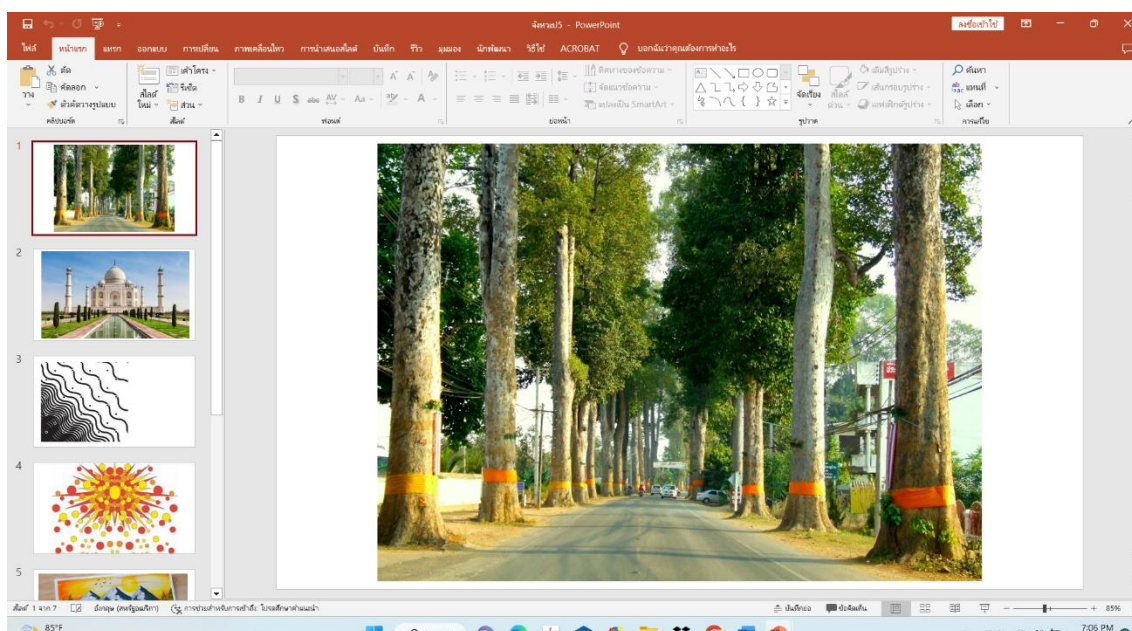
จังหวะ5 - PowerPoint

ลงชื่อเข้าใช้

ไฟล์ หน้าแรก แทรก ออกแบบ การเปลี่ยน ภาพเคลื่อนไหว การนำเสนอสไลด์ บันทึก รีวิว มุมมอง นักพัฒนา วิธีใช้ ACROBAT บอกฉันว่าคุณต้องการทำอะไร

ตัด
คัดลอก
วาง
ตัวคัดวางรูปแบบ
คลิปบอร์ด
สไลด์ใหม่
เค้าโครง
รีเซ็ต
ส่วน
สไลด์
ฟอนต์
ทิศทางของข้อความ
จัดแนวข้อความ
แปลงเป็น SmartArt
ย่อหน้า
จัดเรียง
สไตล์ด่วน
เติมสีรูปร่าง
เส้นกรอบรูปร่าง
เอฟเฟกต์รูปร่าง
รูปวาด
ค้นหา
แทนที่
เลือก
การแก้ไข

1
2
3
4
5

สไลด์ 1 จาก 7 อังกฤษ (สหรัฐอเมริกา) การช่วยสำหรับการเข้าถึง: โปรดตรวจสอบคำแนะนำ
บันทึกย่อ ข้อคิดเห็น
85%

85°F
7:06 PM